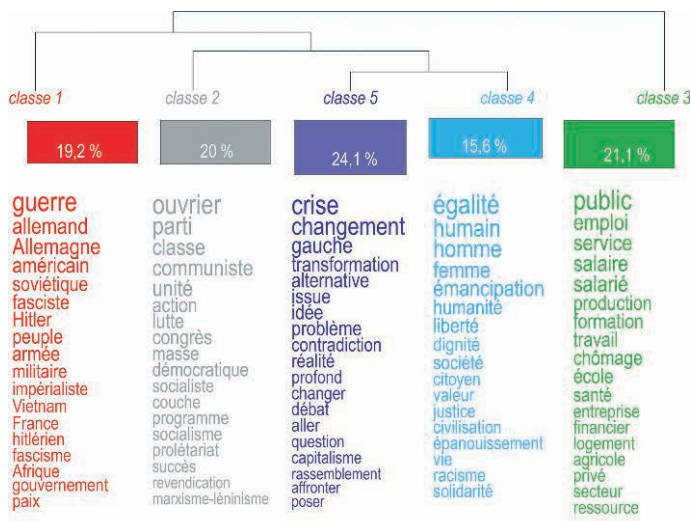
classe 1
19,2 %
guerre
allemand
Allemagne
américain
soviétique
fasciste
Hitler
peuple
armée
militaire
impérialiste
Vietnam
France
hitlérien
fascisme
Afrique
gouvernement
paix

classe 2
20 %
ouvrier
parti
classe
communiste
unité
action
lutte
congrès
masse
démocratique
socialiste
couche
programme
socialisme
prolétariat
succès
revendication
marxisme-léninisme

classe 5
24,1 %
crise
changement
gauche
transformation
alternative
issue
idée
problème
contradiction
réalité
profond
changer
débat
aller
question
capitalisme
rassemblement
affronter
poser

classe 4
15,6 %
égalité
humain
homme
femme
émancipation
humanité
liberté
dignité
société
citoyen
valeur
justice
civilisation
épanouissement
vie
racisme
solidarité

classe 3
21,1 %
public
emploi
service
salaire
salarié
production
formation
travail
chômage
école
santé
entreprise
financier
logement
agricole
privé
secteur
ressource